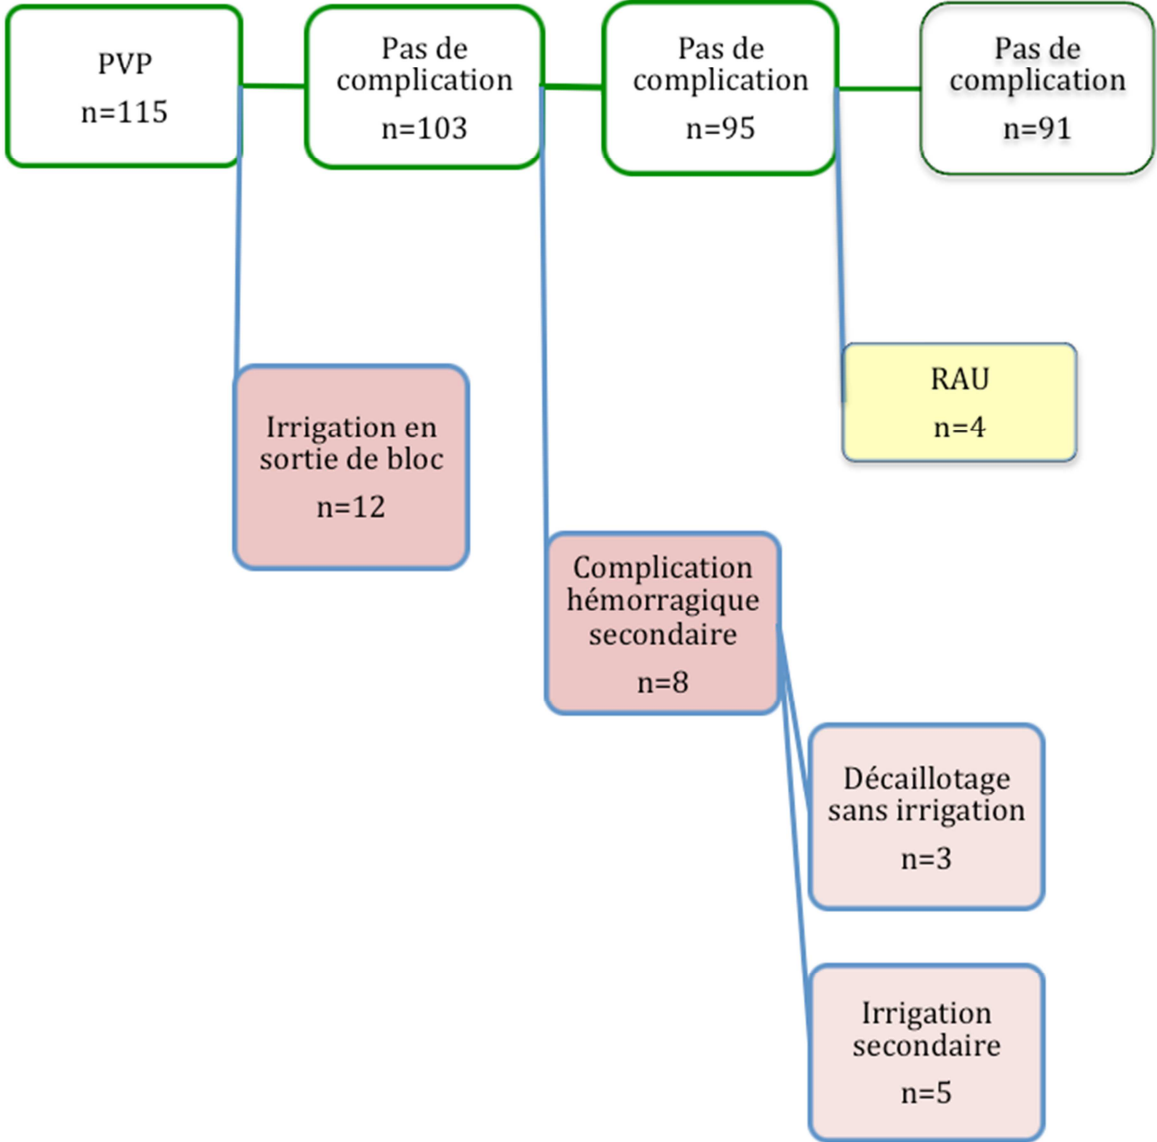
PVP
n=115

Pas de complication
n=103

Pas de complication
n=95

Pas de complication
n=91

Irrigation en sortie de bloc
n=12

RAU
n=4

Complication hémorragique secondaire
n=8

Décaillotage sans irrigation
n=3

Irrigation secondaire
n=5